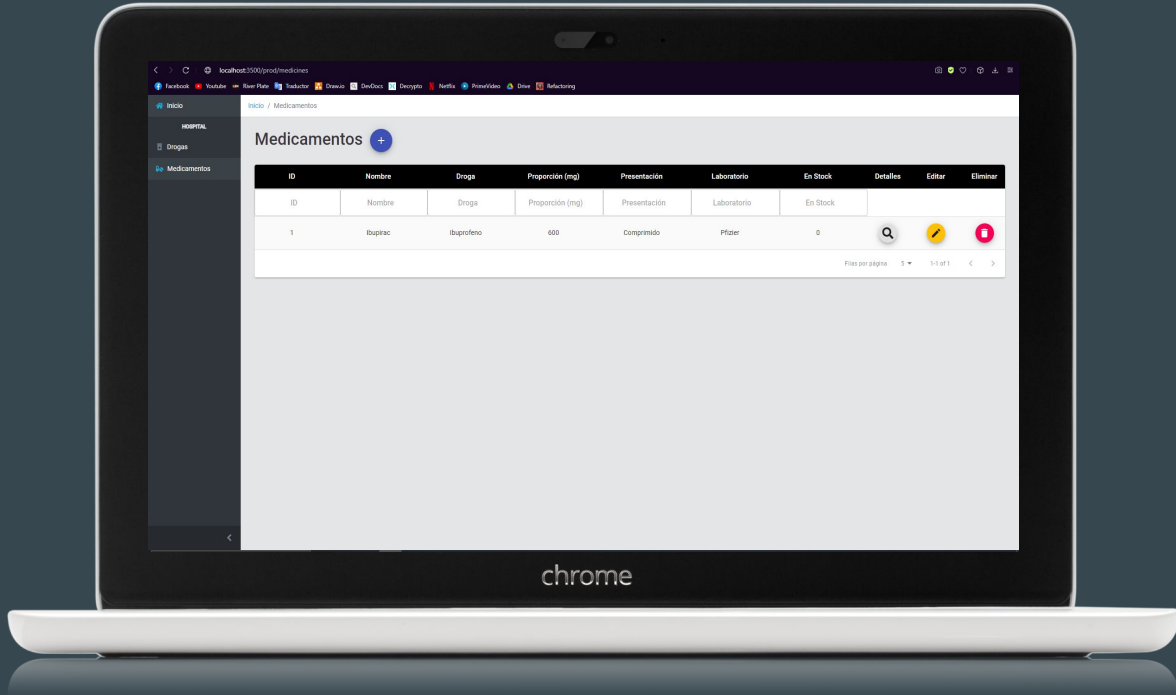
localhost:3500/prod/medicines

Facebook Youtube River Plate Traductor Draw.io DevDocs Decrypto Netflix PrimeVideo Drive Refactoring

Inicio
HOSPITAL
Drogas
Medicamentos

Inicio / Medicamentos

Medicamentos +

| ID | Nombre | Droga | Proporción (mg) | Presentación | Laboratorio | En Stock | Detalles | Editar | Eliminar |
|---|---|---|---|---|---|---|---|---|---|
| ID | Nombre | Droga | Proporción (mg) | Presentación | Laboratorio | En Stock | | | |
| 1 | Ibupirac | Ibuprofeno | 600 | Comprimido | Pfizier | 0 | | | |

Filas por página 5 1-1 of 1

chrome